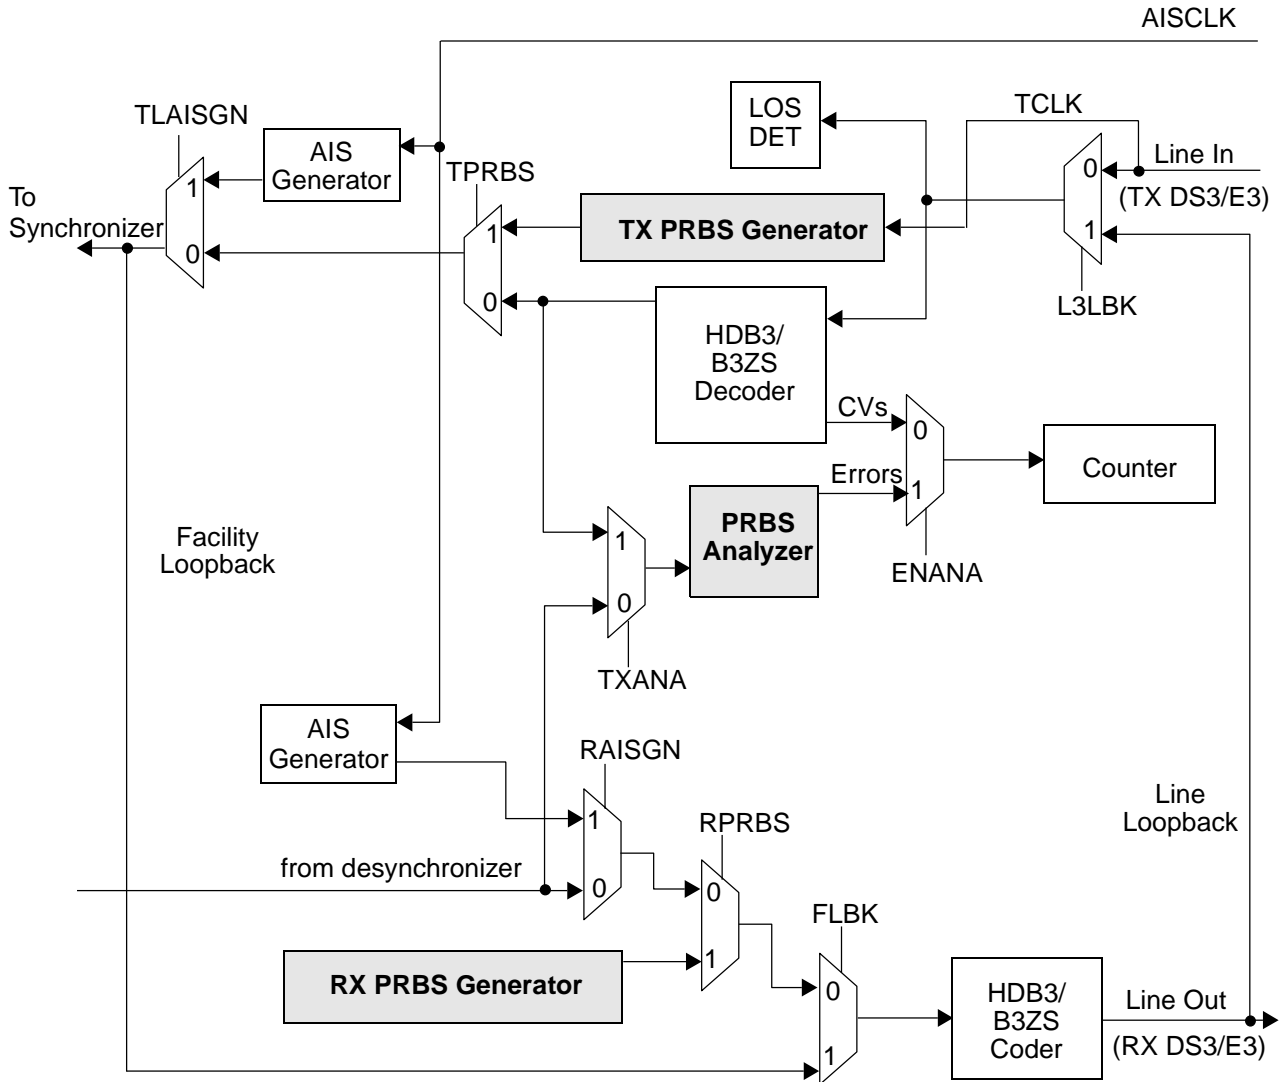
AISCLK

TLAISGN

AIS Generator

1

0

To Synchronizer

TPRBS

1

0

LOS DET

TCLK

0

Line In

(TX DS3/E3)

1

L3LBK

TX PRBS Generator

HDB3/ B3ZS Decoder

CVs

0

Errors

1

Counter

ENANA

Facility Loopback

1

0

PRBS Analyzer

TXANA

AIS Generator

RAISGN

1

0

from desynchronizer

RPRBS

0

1

Line Loopback

FLBK

0

1

RX PRBS Generator

HDB3/ B3ZS Coder

Line Out

(RX DS3/E3)